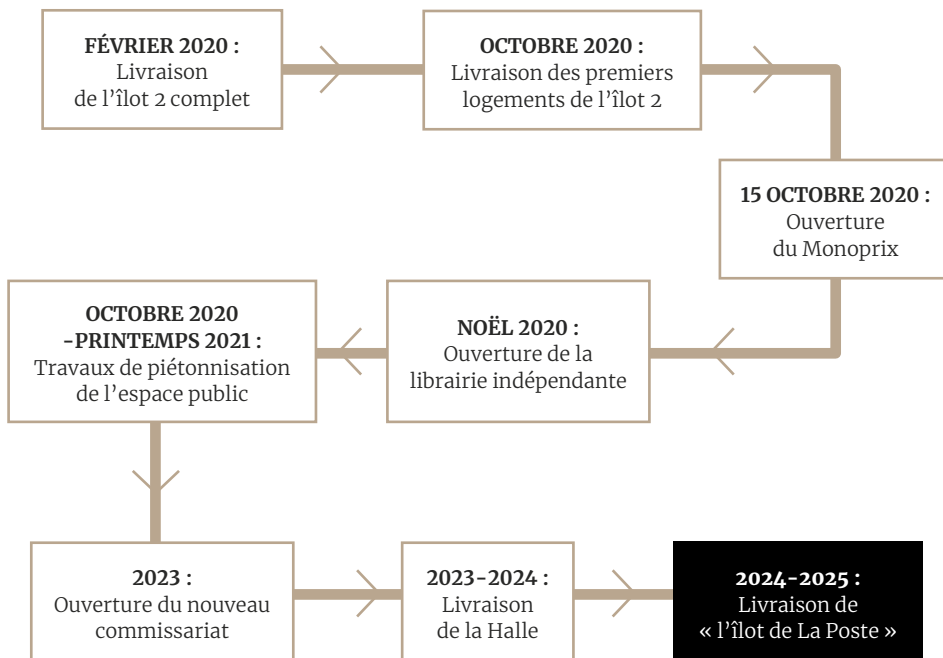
**FÉVRIER 2020 :**
Livraison de l'îlot 2 complet

**OCTOBRE 2020 :**
Livraison des premiers logements de l'îlot 2

**15 OCTOBRE 2020 :**
Ouverture du Monoprix

**NOËL 2020 :**
Ouverture de la librairie indépendante

**OCTOBRE 2020 -PRINTEMPS 2021 :**
Travaux de piétonnisation de l'espace public

**2023 :**
Ouverture du nouveau commissariat

**2023-2024 :**
Livraison de la Halle

**2024-2025 :**
Livraison de « l'îlot de La Poste »